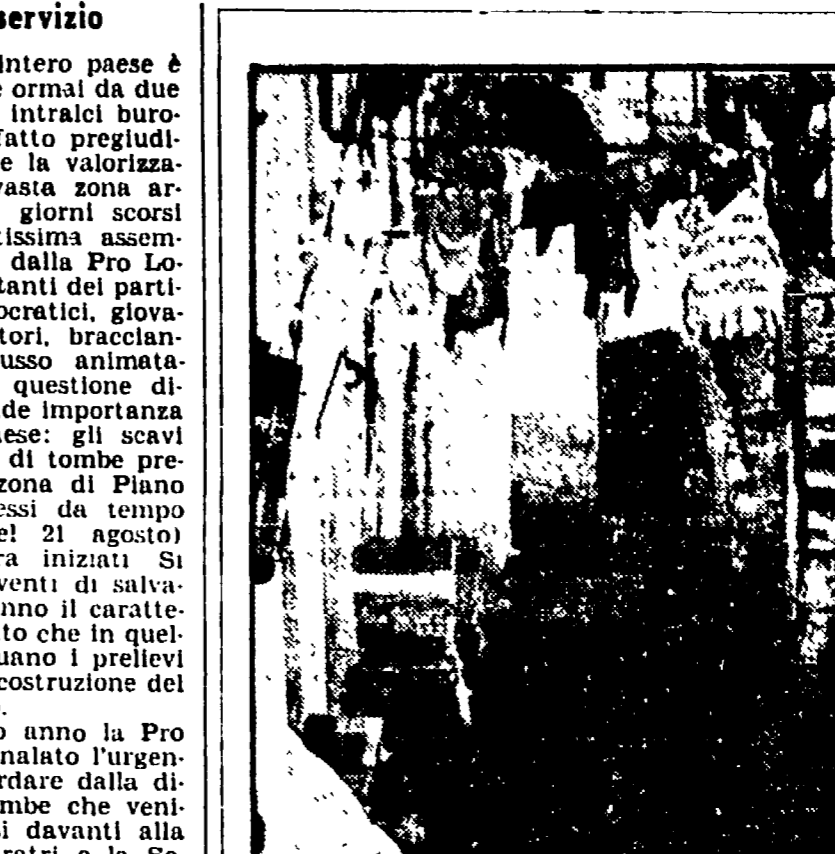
servizio

intero paese è ormai da due intralci buro- fatto pregiudi- e la valorizza- vasta zona ar- giorni scorsi tissima assem- dalla Pro Lo- tanti dei parti- ocratici, giova- tori, braccian- usso animata- questione di- de importanza aese: gli scavi di tombe pre- zona di Piano essi da tempo el 21 agosto) ra iniziati Si venti di salva- nno il carattte- to che in quel- uano i prelievi costruzione del

o anno la Pro nalato l'urgen- rdare dalla di- mbe che veni- i davanti alla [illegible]